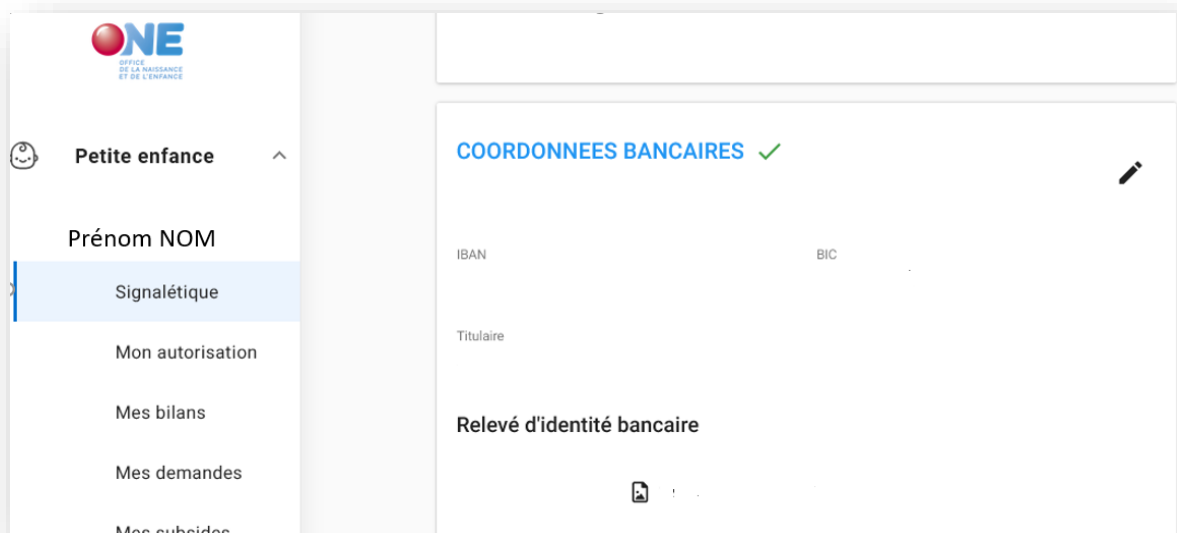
ONE
OFFICE DE LA NAISSANCE ET DE L'ENFANCE

Petite enfance

Prénom NOM

Signalétique

Mon autorisation

Mes bilans

Mes demandes

Mes subsides

COORDONNEES BANCAIRES

IBAN

BIC

Titulaire

Relevé d'identité bancaire